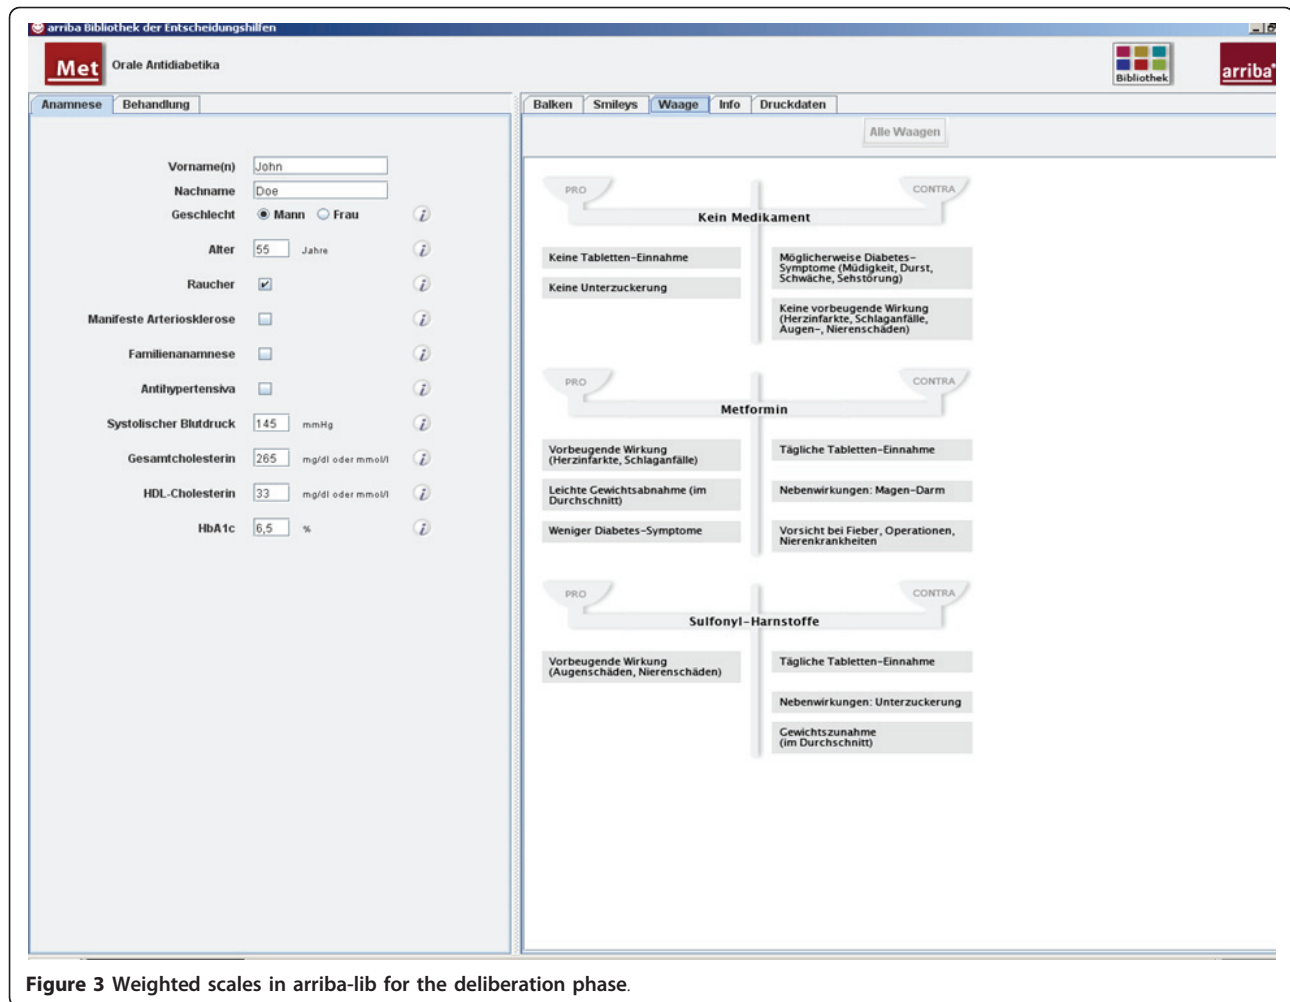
arriba Bibliothek der Entscheidungshilfen

Met Orale Antidiabetika

Bibliothek

arriba

Anamnese | Behandlung

Vorname(n) John

Nachname Doe

Geschlecht Mann Frau

Alter 55 Jahre

Raucher

Manifeste Arteriosklerose

Familienanamnese

Antihypertensiva

Systolischer Blutdruck 145 mmHg

Gesamtcholesterin 265 mg/dl oder mmol/l

HDL-Cholesterin 33 mg/dl oder mmol/l

HbA1c 6,5 %

Balken | Smileys | Waage | Info | Druckdaten

Alle Waagen

PRO CONTRA

Kein Medikament

Keine Tabletten-Einnahme

Keine Unterzuckerung

Möglicherweise Diabetes-Symptome (Müdigkeit, Durst, Schwäche, Sehstörung)

Keine vorbeugende Wirkung (Herzinfarkte, Schlaganfälle, Augen-, Nierenschäden)

PRO CONTRA

Metformin

Vorbeugende Wirkung (Herzinfarkte, Schlaganfälle)

Leichte Gewichtsabnahme (im Durchschnitt)

Weniger Diabetes-Symptome

Tägliche Tabletten-Einnahme

Nebenwirkungen: Magen-Darm

Vorsicht bei Fieber, Operationen, Nierenkrankheiten

PRO CONTRA

Sulfonyl-Harnstoffe

Vorbeugende Wirkung (Augenschäden, Nierenschäden)

Tägliche Tabletten-Einnahme

Nebenwirkungen: Unterzuckerung

Gewichtszunahme (im Durchschnitt)

Figure 3 Weighted scales in arriba-lib for the deliberation phase.